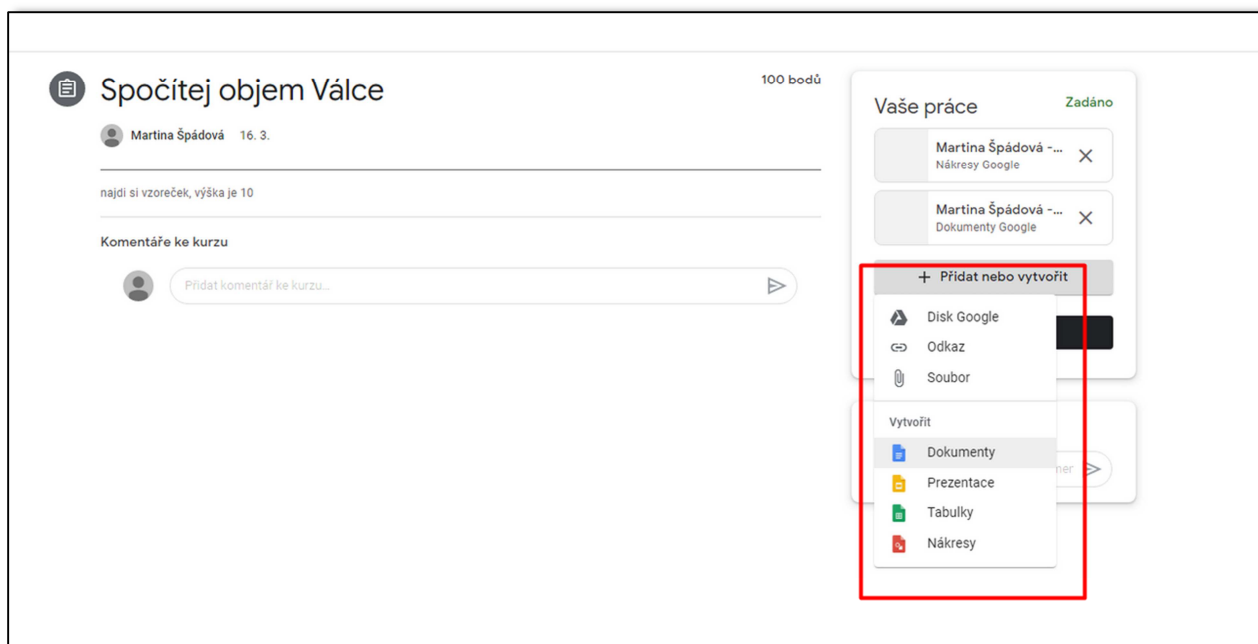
Spočítej objem Válce

100 bodů

Martina Špádová 16. 3.

najdi si vzoreček, výška je 10

Komentáře ke kurzu

Přidat komentář ke kurzu...

Vaše práce

Zadáno

Martina Špádová -...
Nákresy Google

Martina Špádová -...
Dokumenty Google

+ Přidat nebo vytvořit

Disk Google

Odkaz

Soubor

Vytvořit

Dokumenty

Prezentace

Tabulky

Nákresy

mer